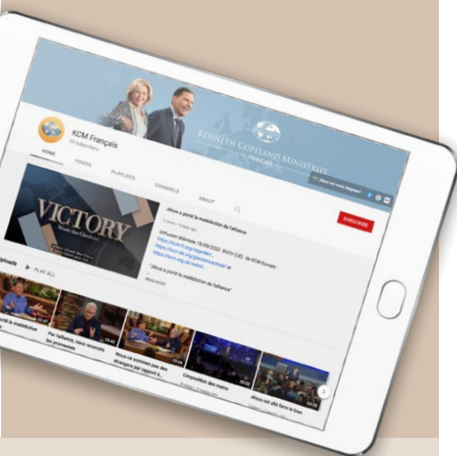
KENNETH COPELAND MINISTRIES
FRANÇAIS

KCM Français

HOME
VIDEOS
PLAYLISTS
CHANNELS
ABOUT

VICTORY

Jésus a porté la malédiction de l'alliance

SUBSCRIBE

Uploads
PLAY ALL

Par l'alliance, nous recevons les promesses

Nous ne sommes pas des étrangers par rapport à...

L'imposition des mains

Jésus est allé faire le bien